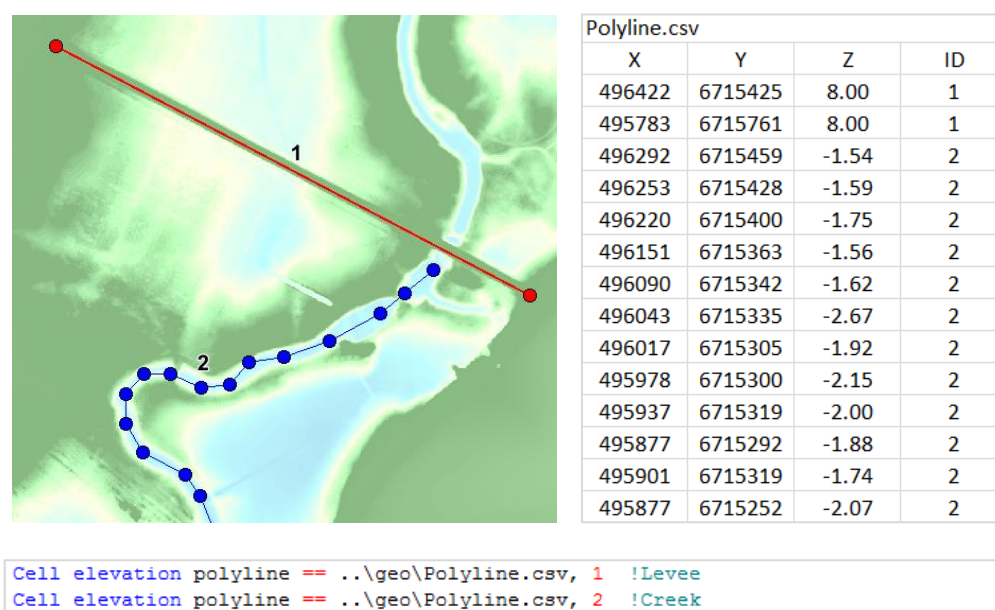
1

2

Polyline.csv

| X | Y | Z | ID |
|---|---|---|---|
| 496422 | 6715425 | 8.00 | 1 |
| 495783 | 6715761 | 8.00 | 1 |
| 496292 | 6715459 | -1.54 | 2 |
| 496253 | 6715428 | -1.59 | 2 |
| 496220 | 6715400 | -1.75 | 2 |
| 496151 | 6715363 | -1.56 | 2 |
| 496090 | 6715342 | -1.62 | 2 |
| 496043 | 6715335 | -2.67 | 2 |
| 496017 | 6715305 | -1.92 | 2 |
| 495978 | 6715300 | -2.15 | 2 |
| 495937 | 6715319 | -2.00 | 2 |
| 495877 | 6715292 | -1.88 | 2 |
| 495901 | 6715319 | -1.74 | 2 |
| 495877 | 6715252 | -2.07 | 2 |

Cell elevation polyline == ..\geo\Polyline.csv, 1 !Levee
Cell elevation polyline == ..\geo\Polyline.csv, 2 !Creek